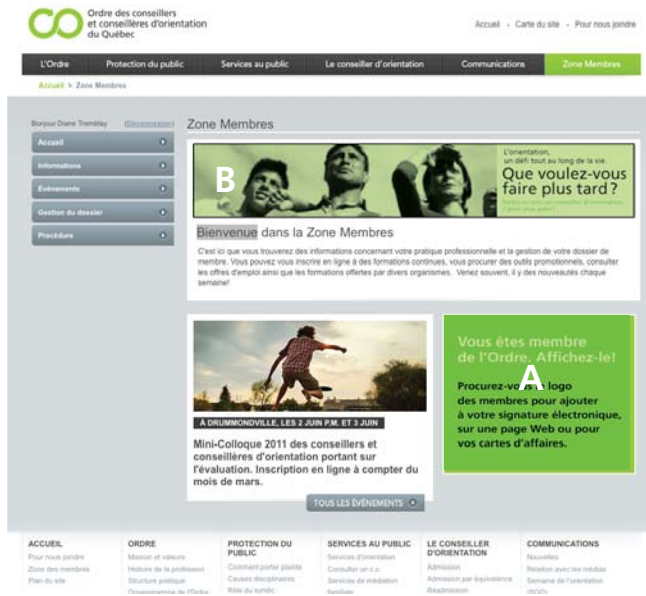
Ordre des conseillers et conseillères d'orientation du Québec

Accueil • Carte du site • Pour nous joindre

L'Ordre | Protection du public | Services au public | Le conseiller d'orientation | Communications | Zone Membres

Accueil > Zone Membres

Bonjour Diane Tremblay (Déconnexion)

Accueil
Informations
Événements
Gestion du dossier
Procédure

Zone Membres

B

L'orientation, un défi tout au long de la vie.
Que voulez-vous faire plus tard?
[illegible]

Bienvenue dans la Zone Membres

C'est ici que vous trouverez des informations concernant votre pratique professionnelle et la gestion de votre dossier de membre. Vous pouvez vous inscrire en ligne à des formations continues, vous procurer des outils promotionnels, consulter les offres d'emploi ainsi que les formations offertes par divers organismes. Venez souvent, il y des nouveautés chaque semaine!

À DRUMMONDVILLE, LES 2 JUIN P.M. ET 3 JUIN

Mini-Colloque 2011 des conseillers et conseillères d'orientation portant sur l'évaluation. Inscription en ligne à compter du mois de mars.

TOUS LES ÉVÉNEMENTS

Vous êtes membre de l'Ordre. Affichez-le!

Procurez-vo A logo des membres pour ajouter à votre signature électronique, sur une page Web ou pour vos cartes d'affaires.

ACCUEIL
Pour nous joindre
Zone des membres
Plan du site

ORDRE
Mission et valeurs
Histoire de la profession
Structure politique
Organigramme de l'Ordre

PROTECTION DU PUBLIC
Comment porter plainte
Causes disciplinaires
Rôle du syndic

SERVICES AU PUBLIC
Services d'orientation
Consulter un c.o.
Services de médiation
Sondage

LE CONSEILLER D'ORIENTATION
Admission
Admission par équivalence
Réadmission

COMMUNICATIONS
Nouvelles
Relation avec les médias
Semaine de l'orientation
(SQO)